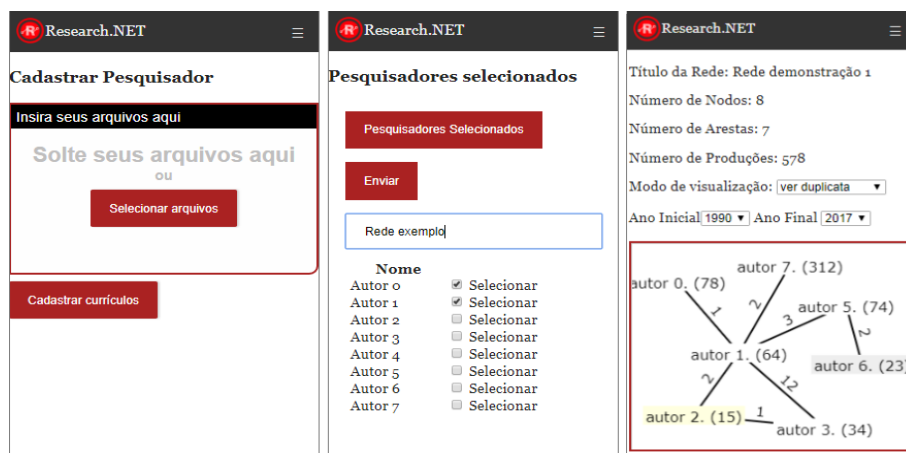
R Research.NET ☰

Cadastrar Pesquisador

Insira seus arquivos aqui

Solte seus arquivos aqui

ou

Selecionar arquivos

Cadastrar currículos

R Research.NET ☰

Pesquisadores selecionados

Pesquisadores Selecionados

Enviar

Rede exemplo

| Nome | |
|---|---|
| Autor 0 | Selecionar |
| Autor 1 | Selecionar |
| Autor 2 | Selecionar |
| Autor 3 | Selecionar |
| Autor 4 | Selecionar |
| Autor 5 | Selecionar |
| Autor 6 | Selecionar |
| Autor 7 | Selecionar |

R Research.NET ☰

Título da Rede: Rede demonstração 1

Número de Nodos: 8

Número de Arestas: 7

Número de Produções: 578

Modo de visualização: ver duplicata

Ano Inicial 1990 Ano Final 2017

autor 7. (312)
autor 0. (78)
autor 5. (74)
autor 1. (64)
autor 6. (23)
autor 2. (15)
autor 3. (34)
1
2
3
2
2
12
1